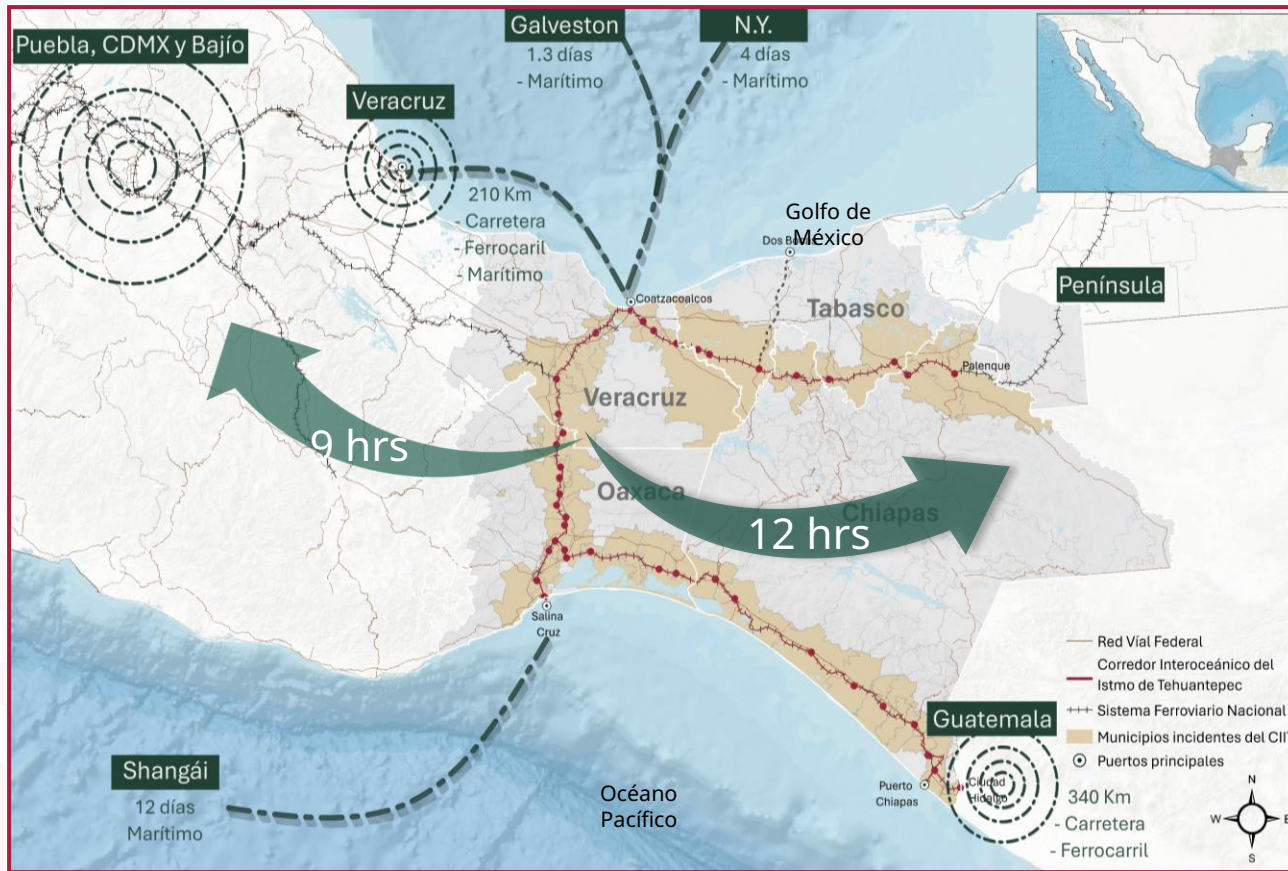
Puebla, CDMX y Bajío

Veracruz

Galveston
1.3 días
- Marítimo

N.Y.
4 días
- Marítimo

210 Km
- Carretera
- Ferrocarril
- Marítimo

Golfo de México

Dos Bocas

Coatzacoalcos

Tabasco

Península

Palenque

Veracruz

9 hrs

Oaxaca

Chiapas

12 hrs

Salina Cruz

Red Víal Federal
Corredor Interoceánico del Istmo de Tehuantepec
Sistema Ferroviario Nacional
Municipios incidentes del CIIT
Puertos principales

Guatemala

Shangái
12 días
Marítimo

Océano Pacífico

Puerto Chiapas

Ciudad Hidalgo

340 Km
- Carretera
- Ferrocarril

N
W
E
S